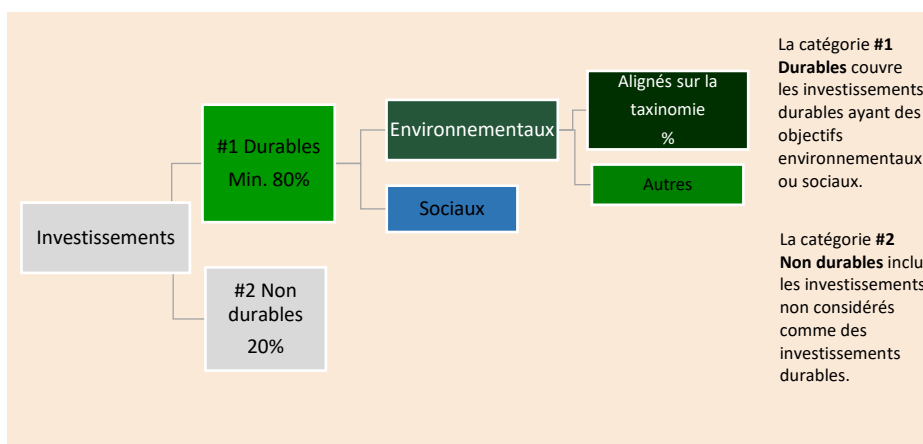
Investissements

#1 Durables
Min. 80%

#2 Non durables
20%

Environnementaux

Sociaux

Alignés sur la taxinomie
%

Autres

La catégorie **#1 Durables** couvre les investissements durables ayant des objectifs environnementaux ou sociaux.

La catégorie **#2 Non durables** inclu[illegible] les investissements non considérés comme des investissements durables.